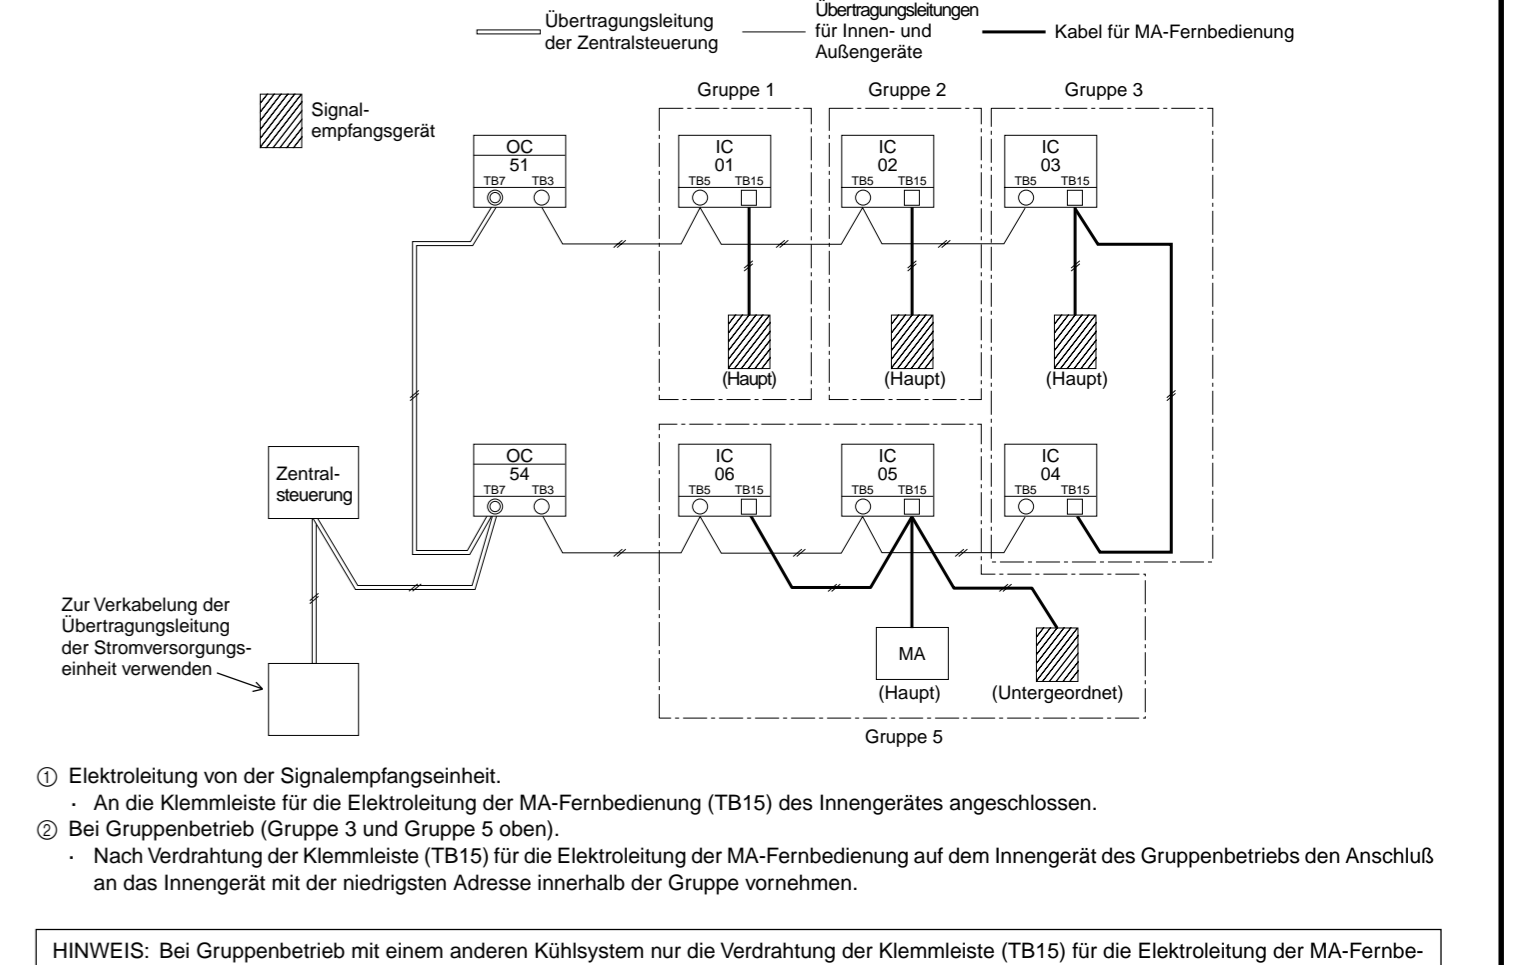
Übertragungsleitung der Zentralsteuerung

Übertragungsleitungen für Innen- und Außengeräte

Kabel für MA-Fernbedienung

Signalempfangsgerät

Gruppe 1

Gruppe 2

Gruppe 3

OC 51
TB7 TB3

IC 01
TB5 TB15

IC 02
TB5 TB15

IC 03
TB5 TB15

(Haupt)

(Haupt)

(Haupt)

Zentralsteuerung

OC 54
TB7 TB3

IC 06
TB5 TB15

IC 05
TB5 TB15

IC 04
TB5 TB15

Zur Verkabelung der Übertragungsleitung der Stromversorgungseinheit verwenden

MA
(Haupt)

(Untergeordnet)

Gruppe 5

① Elektroleitung von der Signalempfangseinheit.
· An die Klemmleiste für die Elektroleitung der MA-Fernbedienung (TB15) des Innengerätes angeschlossen.
② Bei Gruppenbetrieb (Gruppe 3 und Gruppe 5 oben).
· Nach Verdrahtung der Klemmleiste (TB15) für die Elektroleitung der MA-Fernbedienung auf dem Innengerät des Gruppenbetriebs den Anschluß an das Innengerät mit der niedrigsten Adresse innerhalb der Gruppe vornehmen.

HINWEIS: Bei Gruppenbetrieb mit einem anderen Kühlsystem nur die Verdrahtung der Klemmleiste (TB15) für die Elektroleitung der MA-Fernbe-